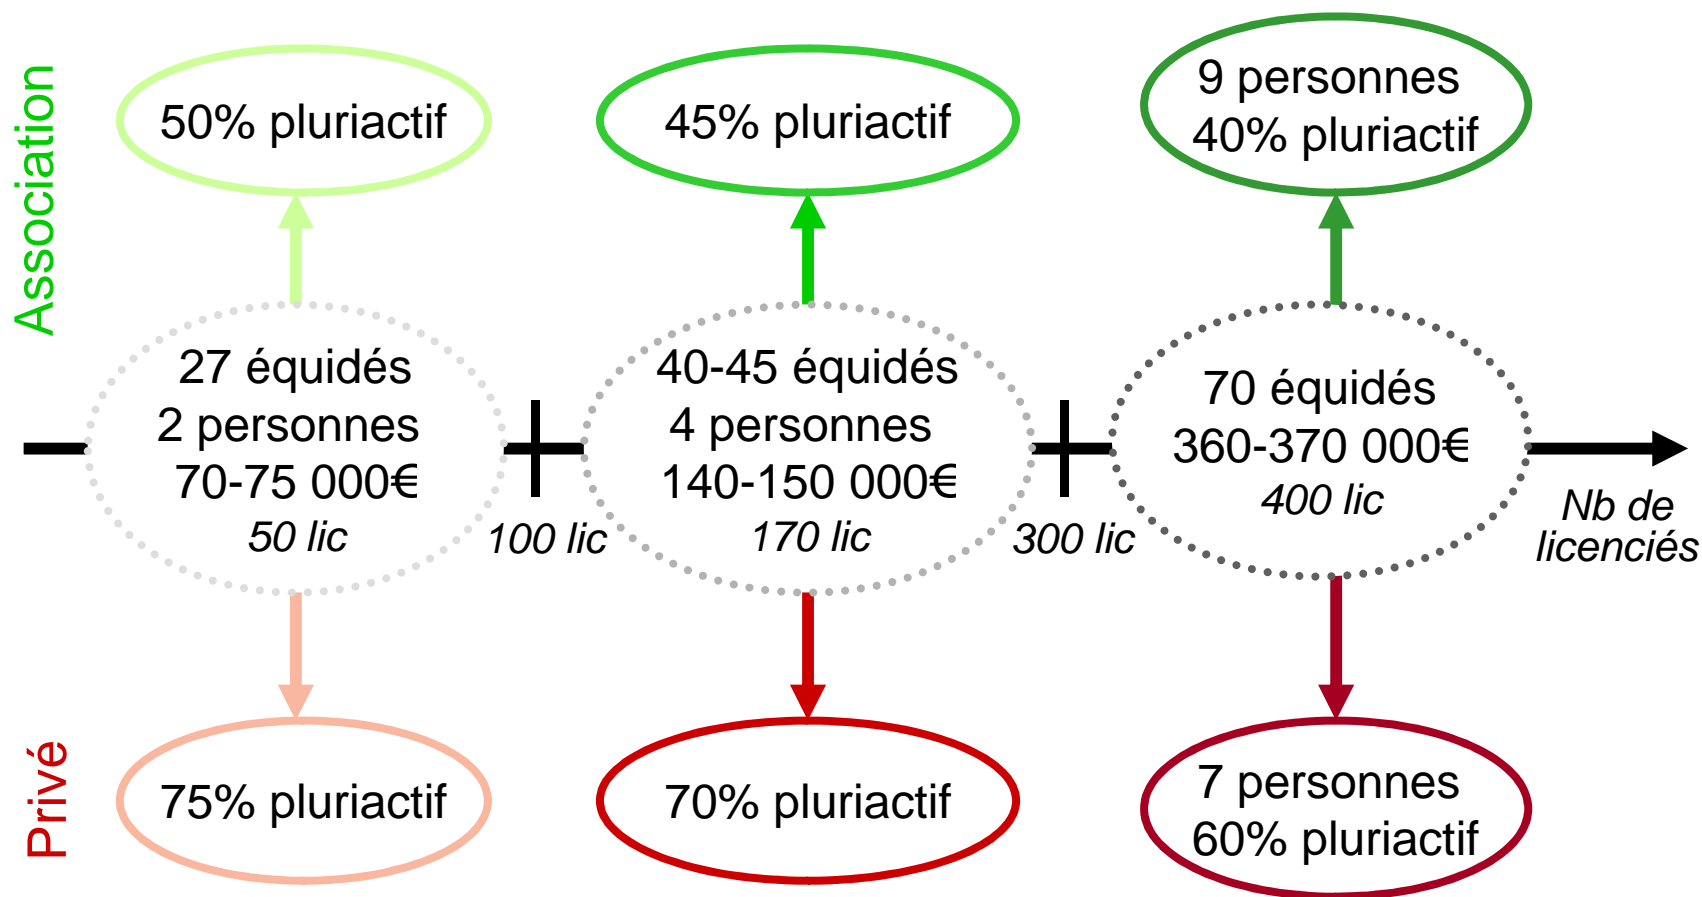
Association

50% pluriactif

45% pluriactif

9 personnes
40% pluriactif

–

27 équidés
2 personnes
70-75 000€
*50 lic*

+

*100 lic*

40-45 équidés
4 personnes
140-150 000€
*170 lic*

+

*300 lic*

70 équidés
360-370 000€
*400 lic*

*Nb de licenciés*

Privé

75% pluriactif

70% pluriactif

7 personnes
60% pluriactif